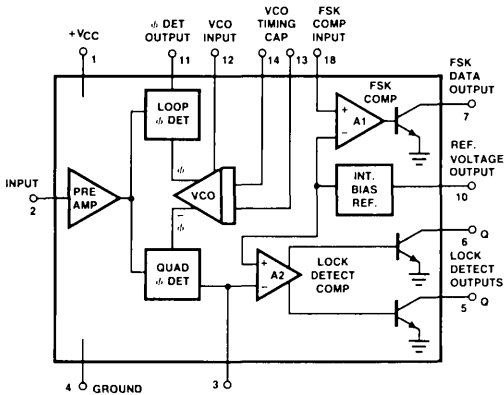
+$V_{CC}$
1

$\phi$ DET OUTPUT
11

VCO INPUT
12

VCO TIMING CAP
14 13

FSK COMP INPUT
18

FSK DATA OUTPUT
7

LOOP $\phi$ DET

FSK COMP

+
−
A1

$\phi$

INPUT
2

PRE AMP

VCO

INT. BIAS REF.

REF. VOLTAGE OUTPUT
10

−
$\phi$

QUAD $\phi$ DET

+
−
A2

LOCK DETECT COMP

6 Q

LOCK DETECT OUTPUTS

5 $\overline{Q}$

4 GROUND

3